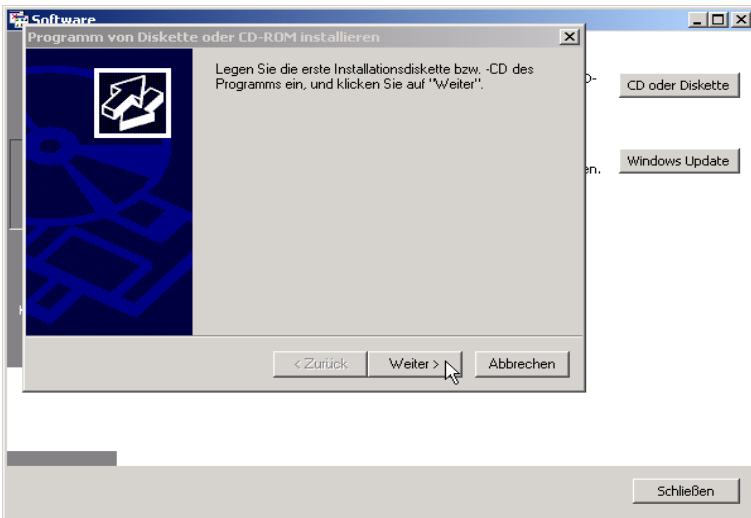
Software

Programm von Diskette oder CD-ROM installieren

Legen Sie die erste Installationsdiskette bzw. -CD des Programms ein, und klicken Sie auf "Weiter".

< Zurück

Weiter >

Abbrechen

D-

CD oder Diskette

en.

Windows Update

Schließen